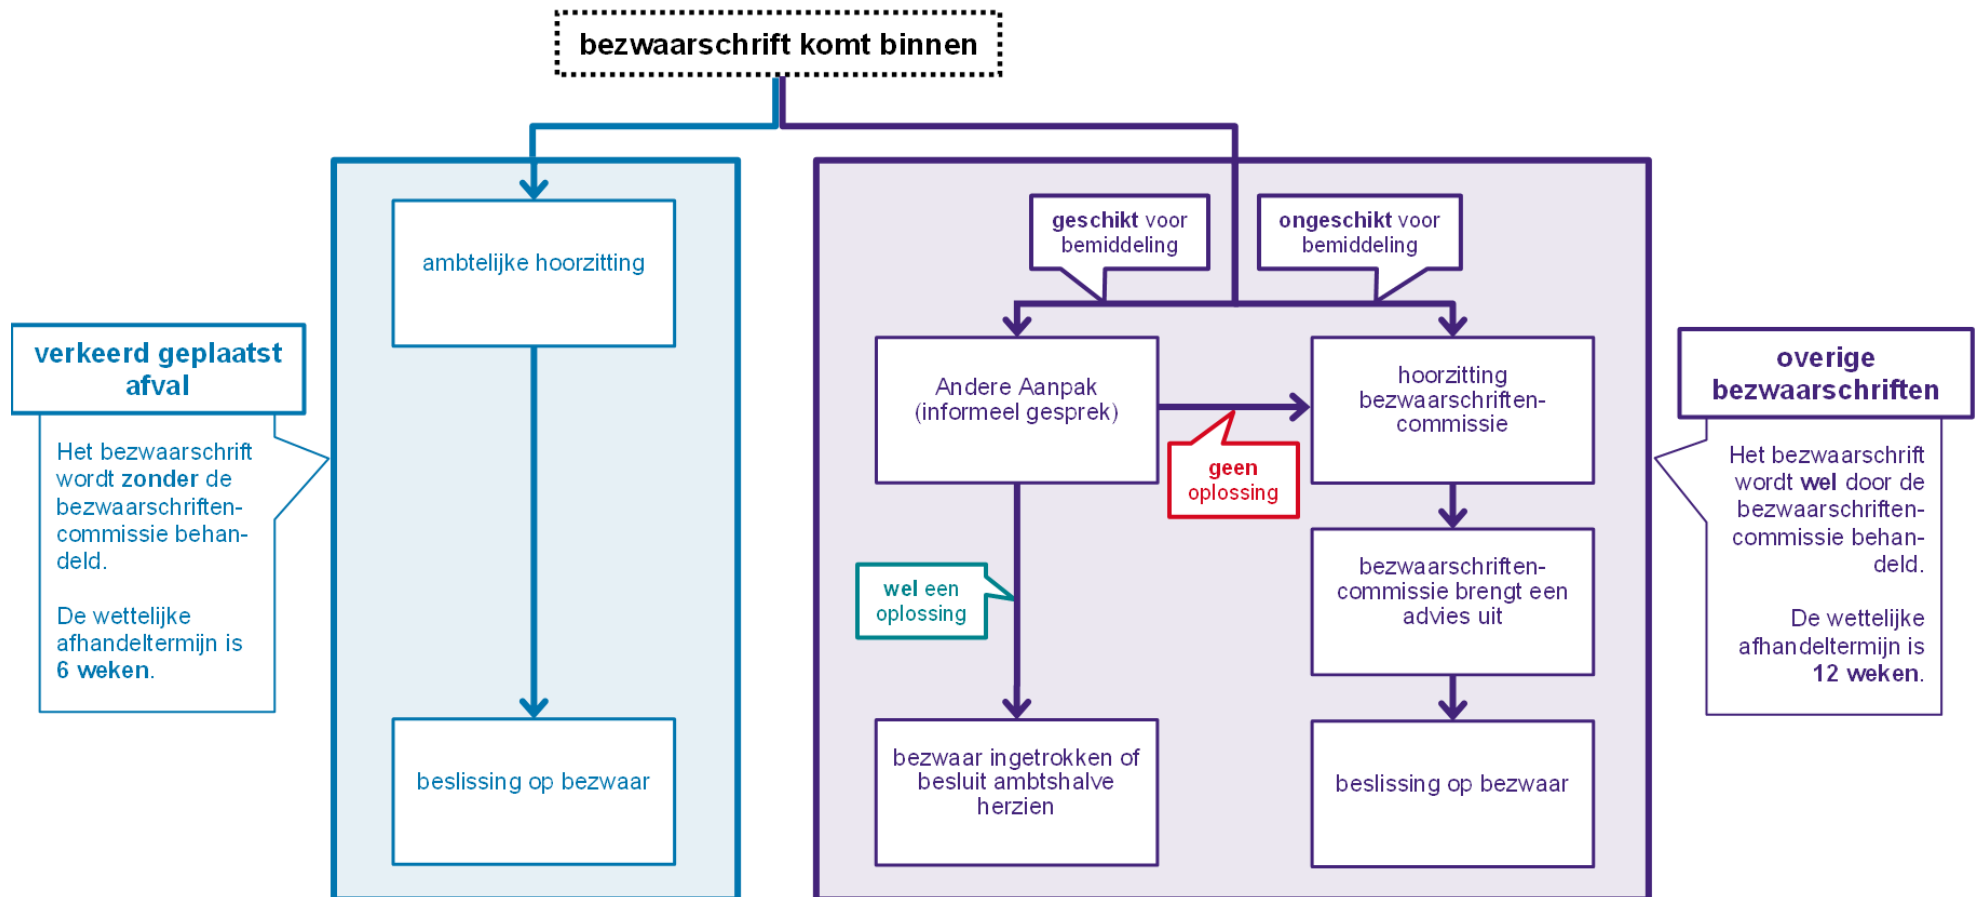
bezwaarschrift komt binnen

verkeerd geplaatst afval

Het bezwaarschrift wordt zonder de bezwaarschriftencommissie behandeld.

De wettelijke afhandeltermijn is 6 weken.

ambtelijke hoorzitting

beslissing op bezwaar

geschikt voor bemiddeling

ongeschikt voor bemiddeling

Andere Aanpak (informeel gesprek)

geen oplossing

hoorzitting bezwaarschriftencommissie

wel een oplossing

bezwaarschriftencommissie brengt een advies uit

bezwaar ingetrokken of besluit ambtshalve herzien

beslissing op bezwaar

overige bezwaarschriften

Het bezwaarschrift wordt wel door de bezwaarschriftencommissie behandeld.

De wettelijke afhandeltermijn is 12 weken.